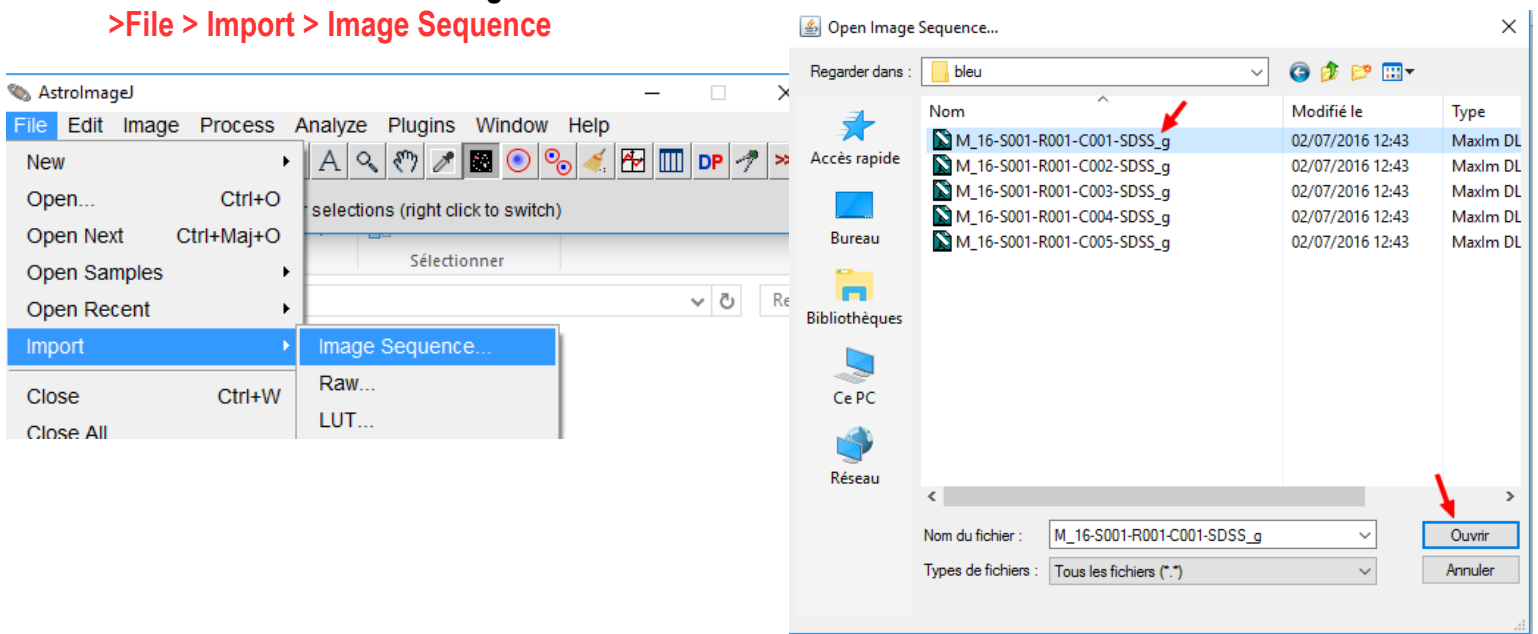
>File > Import > Image Sequence

AstroImageJ

File Edit Image Process Analyze Plugins Window Help

DP

r selections (right click to switch)

Sélectionner

Re

New
Open... Ctrl+O
Open Next Ctrl+Maj+O
Open Samples
Open Recent
Import
Close Ctrl+W
Close All

Image Sequence...
Raw...
LUT...

Open Image Sequence...

Regarder dans : bleu

Accès rapide
Bureau
Bibliothèques
Ce PC
Réseau

| Nom | Modifié le | Type |
|---|---|---|
| M_16-S001-R001-C001-SDSS_g | 02/07/2016 12:43 | MaxIm DL |
| M_16-S001-R001-C002-SDSS_g | 02/07/2016 12:43 | MaxIm DL |
| M_16-S001-R001-C003-SDSS_g | 02/07/2016 12:43 | MaxIm DL |
| M_16-S001-R001-C004-SDSS_g | 02/07/2016 12:43 | MaxIm DL |
| M_16-S001-R001-C005-SDSS_g | 02/07/2016 12:43 | MaxIm DL |

Nom du fichier : M_16-S001-R001-C001-SDSS_g
Types de fichiers : Tous les fichiers (*.*)

Ouvrir
Annuler